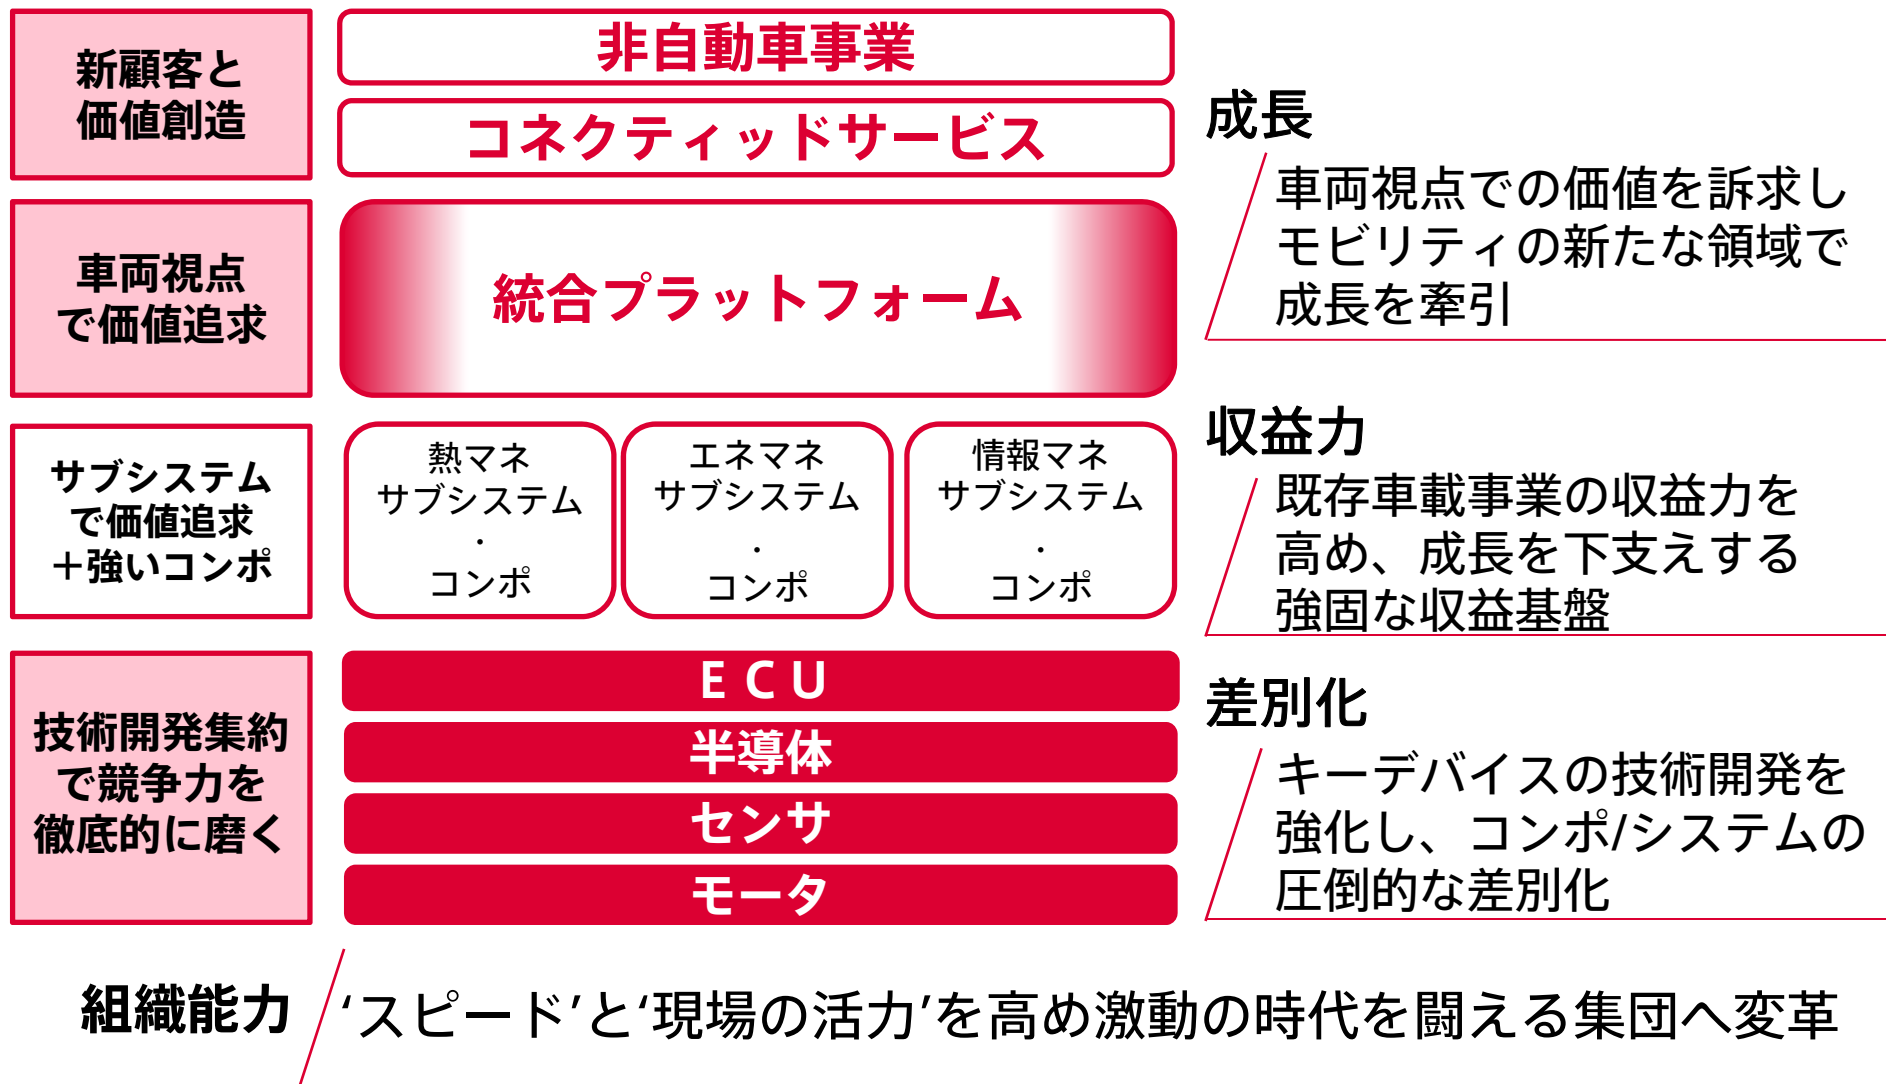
新顧客と価値創造

非自動車事業

コネクティッドサービス

成長

車両視点での価値を訴求しモビリティの新たな領域で成長を牽引

車両視点で価値追求

統合プラットフォーム

サブシステムで価値追求＋強いコンポ

熱マネサブシステム・コンポ

エネマネサブシステム・コンポ

情報マネサブシステム・コンポ

収益力

既存車載事業の収益力を高め、成長を下支えする強固な収益基盤

技術開発集約で競争力を徹底的に磨く

ＥＣＵ

半導体

センサ

モータ

差別化

キーデバイスの技術開発を強化し、コンポ/システムの圧倒的な差別化

組織能力

‘スピード’と‘現場の活力’を高め激動の時代を闘える集団へ変革